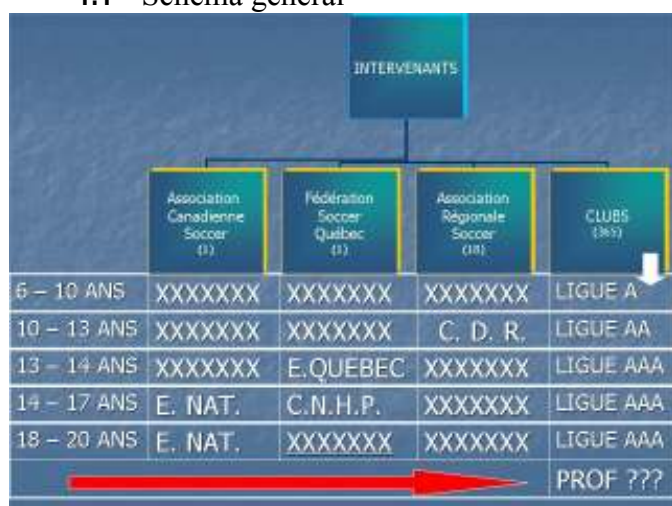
1.1 Schéma général

INTERVENANTS

|  | Association Canadienne Soccer (1) | Fédération Soccer Québec (1) | Association Régionale Soccer (18) | CLUBS (365) |
|---|---|---|---|---|
| 6 – 10 ANS | XXXXXXX | XXXXXXX | XXXXXXX | LIGUE A |
| 10 – 13 ANS | XXXXXXX | XXXXXXX | C. D. R. | LIGUE AA |
| 13 – 14 ANS | XXXXXXX | E.QUEBEC | XXXXXXX | LIGUE AAA |
| 14 – 17 ANS | E. NAT. | C.N.H.P. | XXXXXXX | LIGUE AAA |
| 18 – 20 ANS | E. NAT. | XXXXXXX | XXXXXXX | LIGUE AAA |
|  |  |  |  | PROF ??? |